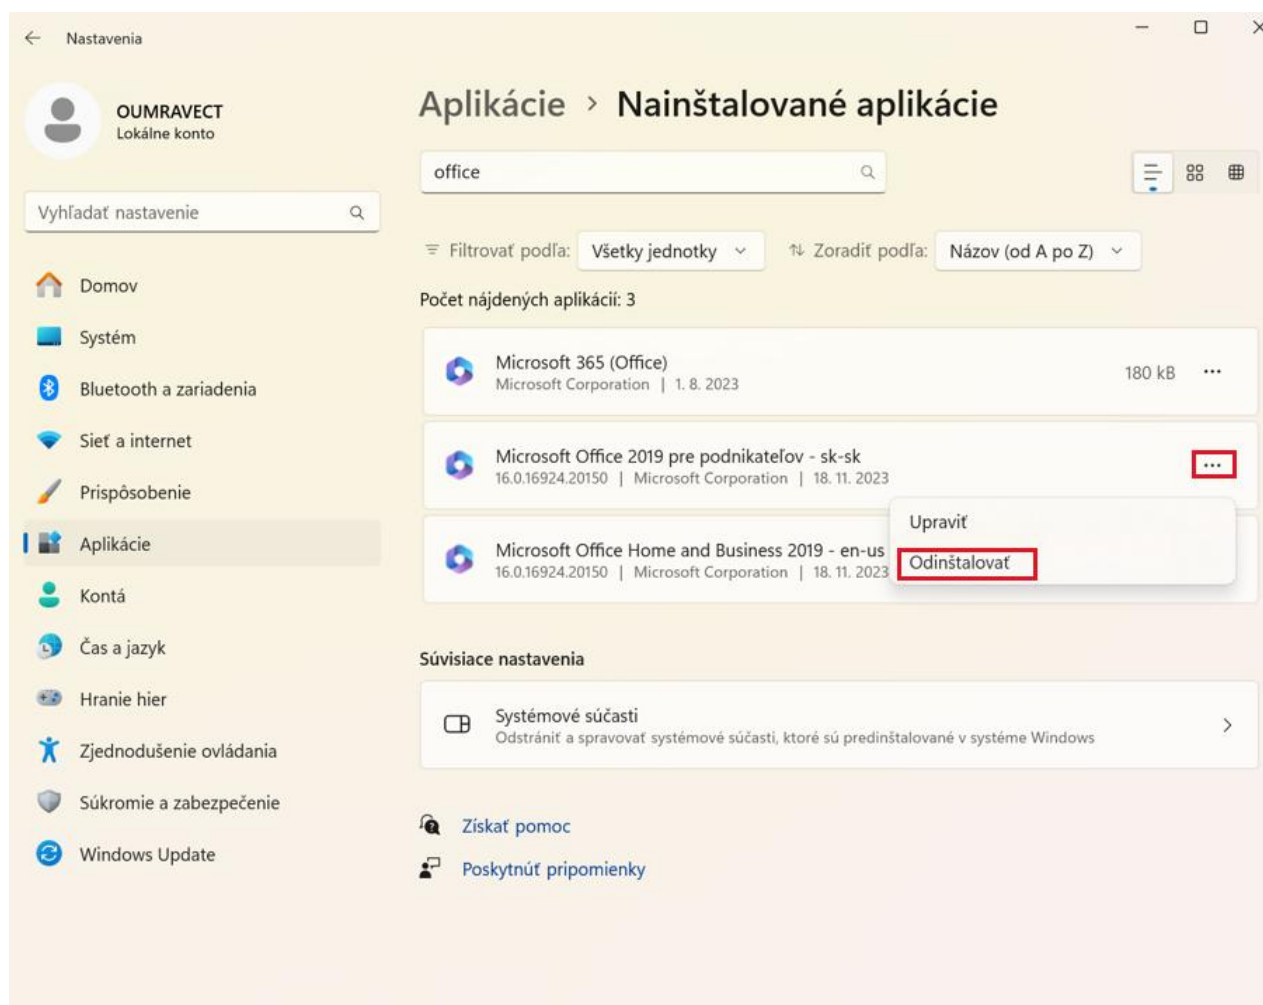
Nastavenia

OUMRAVECT
Lokálne konto

Vyhľadať nastavenie

Domov
Systém
Bluetooth a zariadenia
Sieť a internet
Prispôsobenie
Aplikácie
Kontá
Čas a jazyk
Hranie hier
Zjednodušenie ovládania
Súkromie a zabezpečenie
Windows Update

Aplikácie › Nainštalované aplikácie

office

Filtrovať podľa: Všetky jednotky
Zoradiť podľa: Názov (od A po Z)

Počet nájdených aplikácií: 3

Microsoft 365 (Office)
Microsoft Corporation | 1. 8. 2023
180 kB ···

Microsoft Office 2019 pre podnikateľov - sk-sk
16.0.16924.20150 | Microsoft Corporation | 18. 11. 2023
···

Microsoft Office Home and Business 2019 - en-us
16.0.16924.20150 | Microsoft Corporation | 18. 11. 2023

Upraviť
Odinštalovať

Súvisiace nastavenia

Systémové súčasti
Odstrániť a spravovať systémové súčasti, ktoré sú predinštalované v systéme Windows

Získať pomoc
Poskytnúť pripomienky